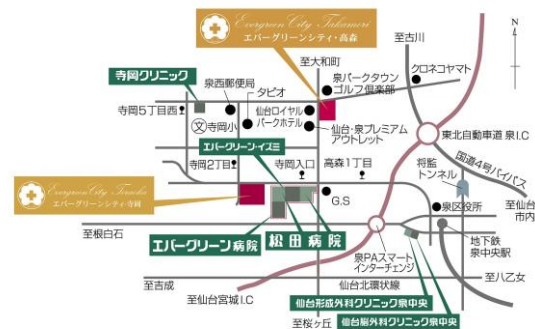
Evergreen City Takamori
エバーグリーンシティ・高森

寺岡クリニック

泉西郵便局
タピオ
至大和町
泉パークタウン
ゴルフ倶楽部
至古川
クロネコヤマト
N
寺岡5丁目西
寺岡小
仙台ロイヤルパークホテル
仙台・泉プレミアムアウトレット
東北自動車道 泉I.C
エバーグリーンイズミ
寺岡2丁目
寺岡入口
高森1丁目
将監トンネル
国道4号バイパス
Evergreen City Teraoka
エバーグリーンシティ寺岡
G.S
泉区役所
至仙台市内
至根白石
エバーグリーン病院
松田病院
泉PAスマートインターチェンジ
地下鉄泉中央駅
至吉成
仙台北環状線
至八乙女
至仙台宮城I.C
仙台形成外科クリニック泉中央
至桜ヶ丘
仙台脳外科クリニック泉中央